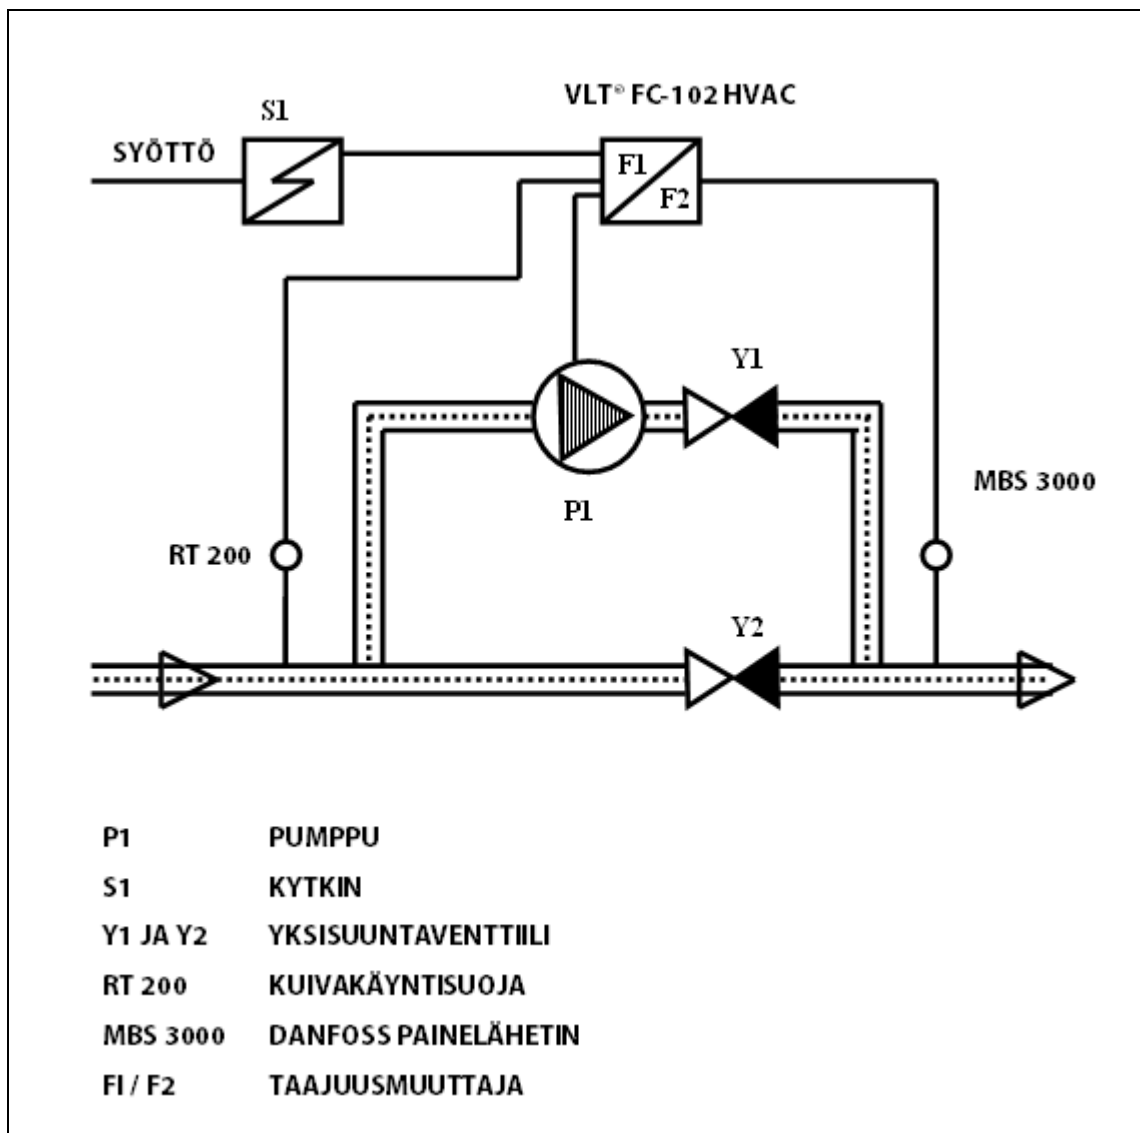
S1

VLT® FC-102 HVAC

SYÖTTÖ

F1

F2

Y1

P1

MBS 3000

RT 200

Y2

| | |
|---|---|
| P1 | PUMPPU |
| S1 | KYTKIN |
| Y1 JA Y2 | YKSISUUNTAVENTTIILI |
| RT 200 | KUIVAKÄYNTISUOJA |
| MBS 3000 | DANFOSS PAINELÄHETIN |
| FI / F2 | TAAJUUSMUUTTAJA |